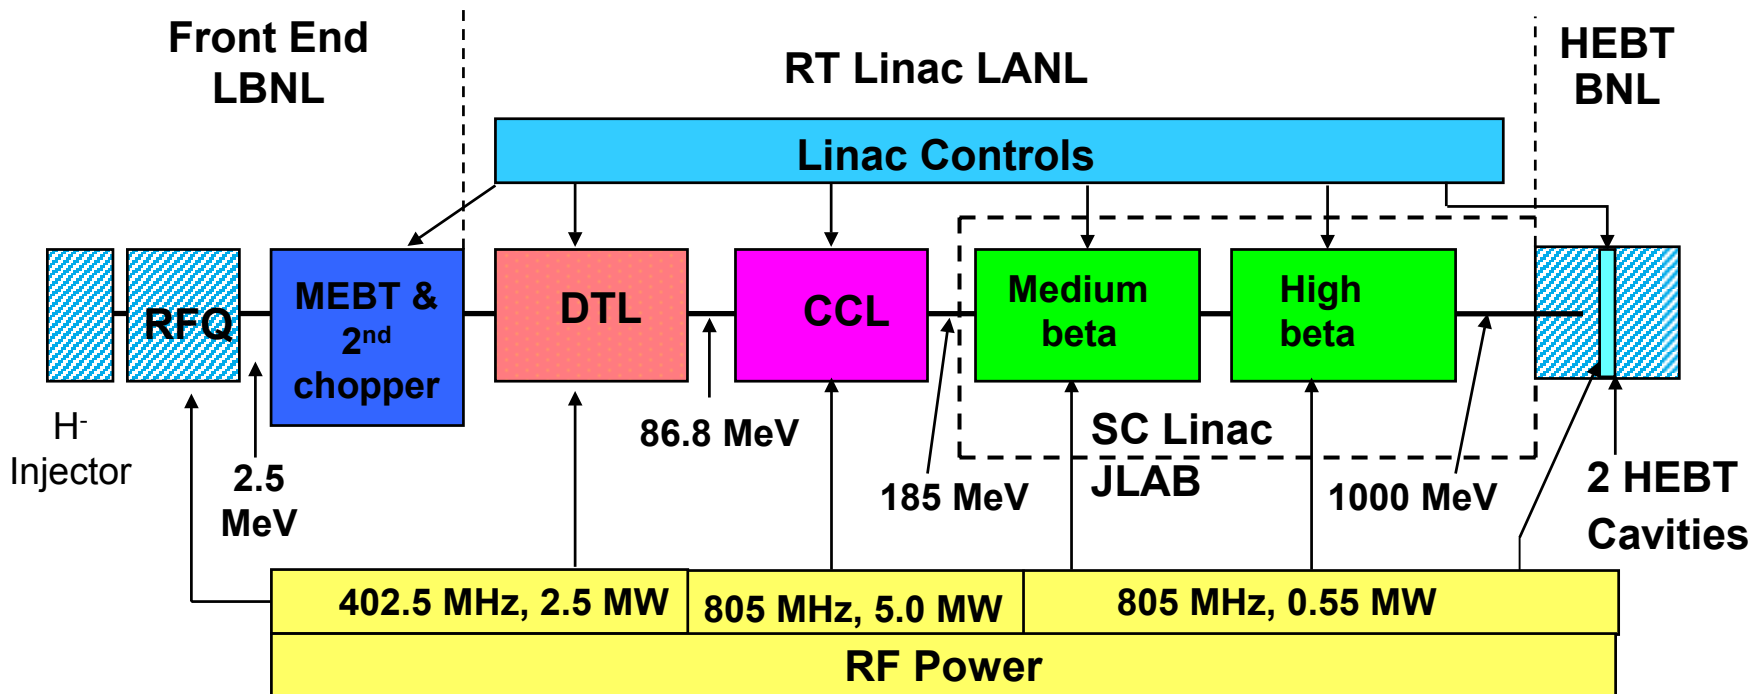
Front End LBNL

RT Linac LANL

HEBT BNL

Linac Controls

RFQ

MEBT & $2^{nd}$ chopper

DTL

CCL

Medium beta

High beta

$H^-$ Injector

2.5 MeV

86.8 MeV

185 MeV

SC Linac JLAB

1000 MeV

2 HEBT Cavities

402.5 MHz, 2.5 MW

805 MHz, 5.0 MW

805 MHz, 0.55 MW

RF Power